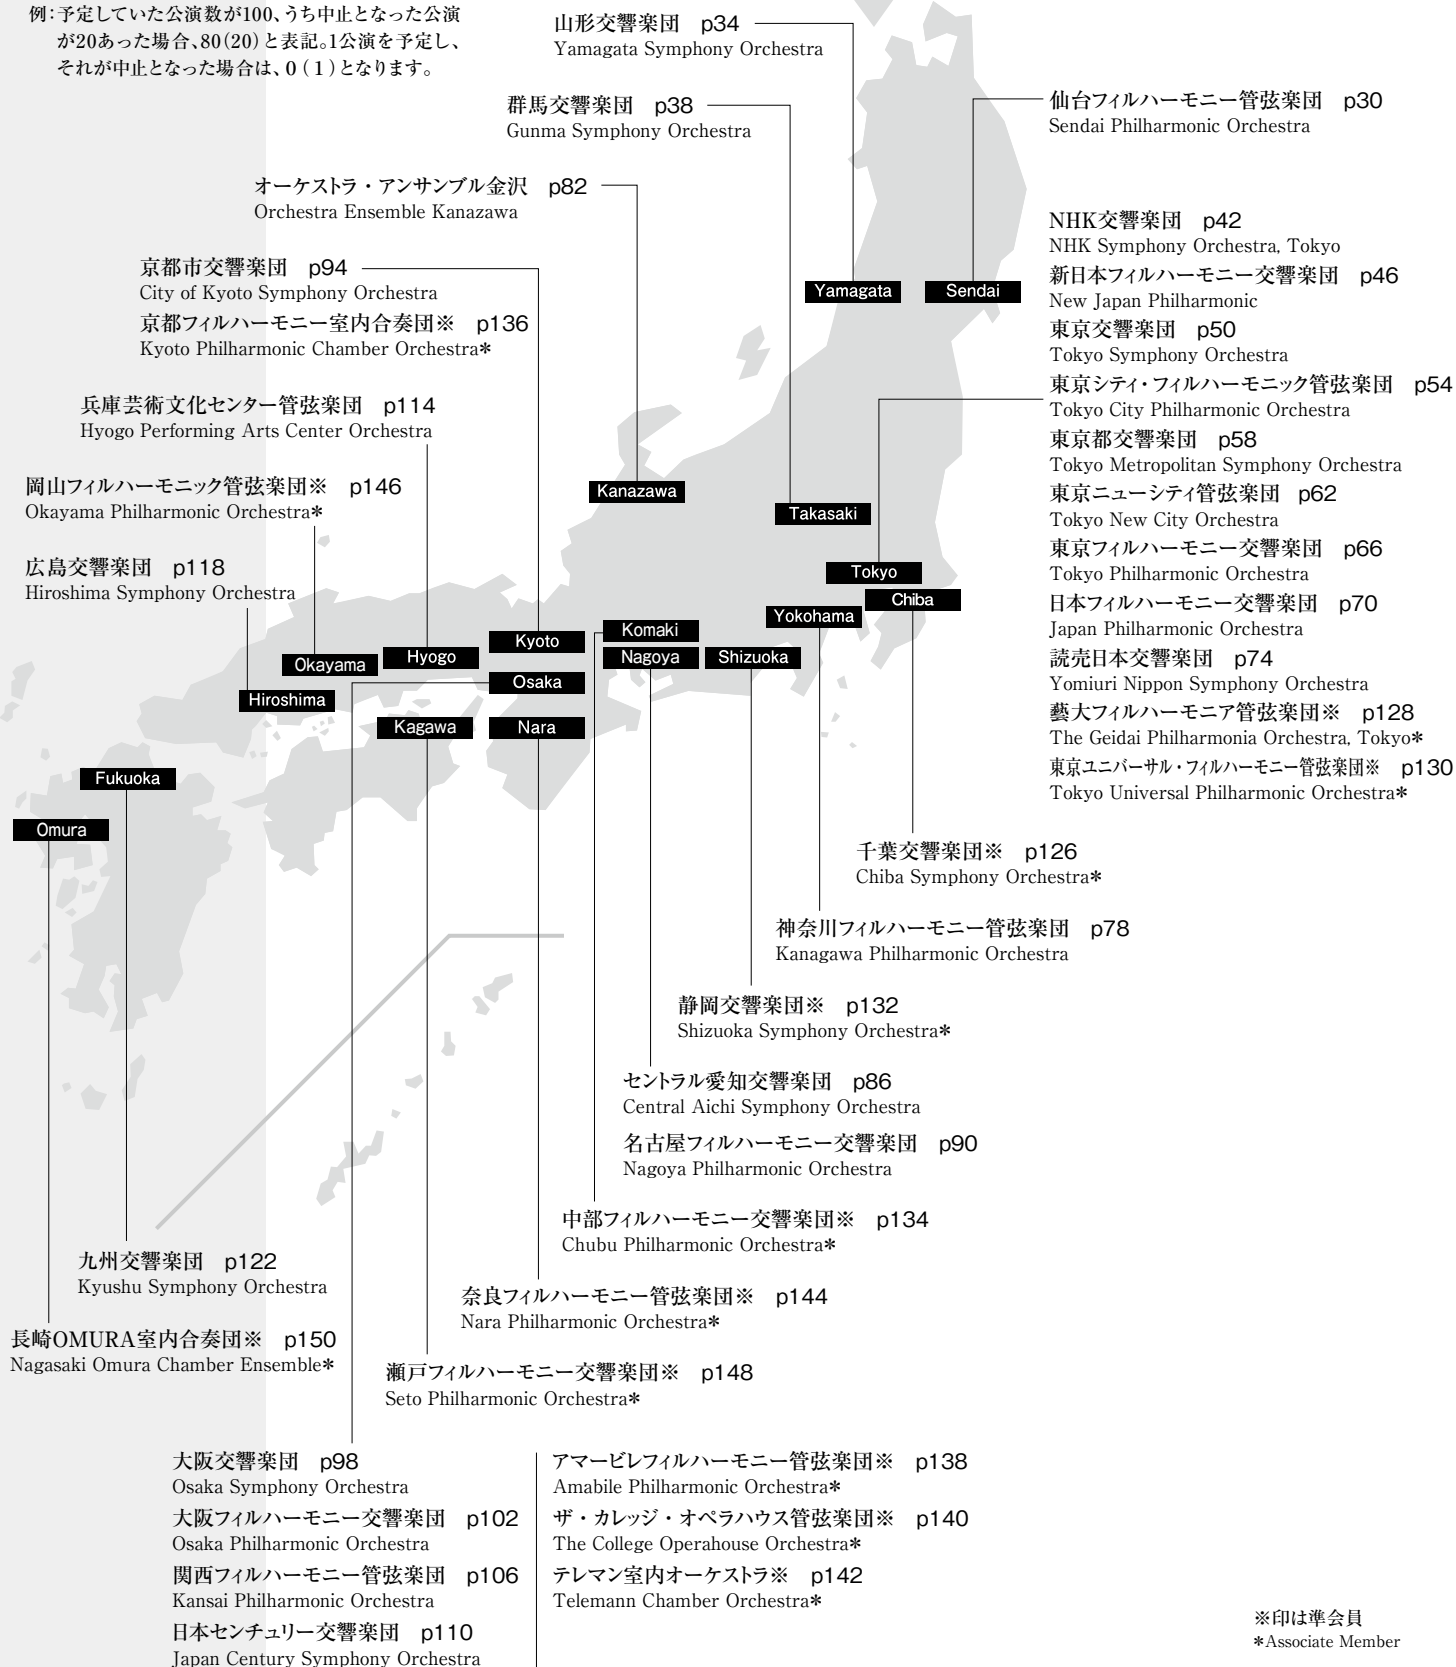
例：予定していた公演数が100、うち中止となった公演が20あった場合、80（20）と表記。1公演を予定し、それが中止となった場合は、0（1）となります。

山形交響楽団　p34
Yamagata Symphony Orchestra

群馬交響楽団　p38
Gunma Symphony Orchestra

仙台フィルハーモニー管弦楽団　p30
Sendai Philharmonic Orchestra

オーケストラ・アンサンブル金沢　p82
Orchestra Ensemble Kanazawa

NHK交響楽団　p42
NHK Symphony Orchestra, Tokyo
新日本フィルハーモニー交響楽団　p46
New Japan Philharmonic
東京交響楽団　p50
Tokyo Symphony Orchestra
東京シティ・フィルハーモニック管弦楽団　p54
Tokyo City Philharmonic Orchestra
東京都交響楽団　p58
Tokyo Metropolitan Symphony Orchestra
東京ニューシティ管弦楽団　p62
Tokyo New City Orchestra
東京フィルハーモニー交響楽団　p66
Tokyo Philharmonic Orchestra
日本フィルハーモニー交響楽団　p70
Japan Philharmonic Orchestra
読売日本交響楽団　p74
Yomiuri Nippon Symphony Orchestra
藝大フィルハーモニア管弦楽団※　p128
The Geidai Philharmonia Orchestra, Tokyo*
東京ユニバーサル・フィルハーモニー管弦楽団※　p130
Tokyo Universal Philharmonic Orchestra*

京都市交響楽団　p94
City of Kyoto Symphony Orchestra
京都フィルハーモニー室内合奏団※　p136
Kyoto Philharmonic Chamber Orchestra*

Yamagata
Sendai

兵庫芸術文化センター管弦楽団　p114
Hyogo Performing Arts Center Orchestra

岡山フィルハーモニック管弦楽団※　p146
Okayama Philharmonic Orchestra*

Kanazawa
Takasaki

広島交響楽団　p118
Hiroshima Symphony Orchestra

Tokyo
Chiba
Yokohama
Komaki
Nagoya
Shizuoka
Kyoto
Okayama
Hyogo
Osaka
Hiroshima
Kagawa
Nara
Fukuoka
Omura

千葉交響楽団※　p126
Chiba Symphony Orchestra*

神奈川フィルハーモニー管弦楽団　p78
Kanagawa Philharmonic Orchestra

静岡交響楽団※　p132
Shizuoka Symphony Orchestra*

セントラル愛知交響楽団　p86
Central Aichi Symphony Orchestra

名古屋フィルハーモニー交響楽団　p90
Nagoya Philharmonic Orchestra

中部フィルハーモニー交響楽団※　p134
Chubu Philharmonic Orchestra*

九州交響楽団　p122
Kyushu Symphony Orchestra

奈良フィルハーモニー管弦楽団※　p144
Nara Philharmonic Orchestra*

長崎OMURA室内合奏団※　p150
Nagasaki Omura Chamber Ensemble*

瀬戸フィルハーモニー交響楽団※　p148
Seto Philharmonic Orchestra*

大阪交響楽団　p98
Osaka Symphony Orchestra
大阪フィルハーモニー交響楽団　p102
Osaka Philharmonic Orchestra
関西フィルハーモニー管弦楽団　p106
Kansai Philharmonic Orchestra
日本センチュリー交響楽団　p110
Japan Century Symphony Orchestra

アマービレフィルハーモニー管弦楽団※　p138
Amabile Philharmonic Orchestra*
ザ・カレッジ・オペラハウス管弦楽団※　p140
The College Operahouse Orchestra*
テレマン室内オーケストラ※　p142
Telemann Chamber Orchestra*

※印は準会員
*Associate Member